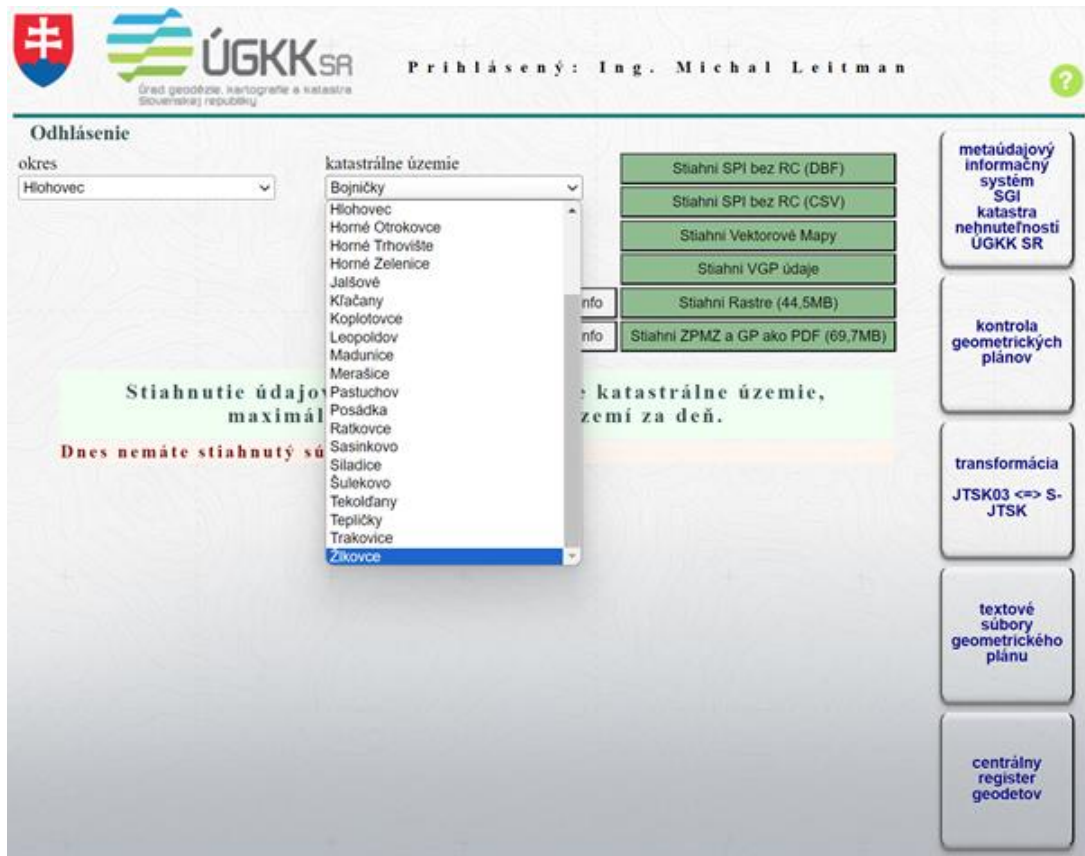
ÚGKK SR
Úrad geodézie, kartografie a katastra Slovenskej republiky

Prihlásený: Ing. Michal Leitman

?

Odhlásenie

okres
Hlohovec

katastrálne územie
Bojničky

Hlohovec
Horné Otrokovce
Horné Trhovište
Horné Zelenice
Jalšové
Kľačany
Koplotovce
Leopoldov
Madunice
Merašice
Pastuchov
Posádka
Ratkovce
Sasinkovo
Siladice
Šulekovo
Tekoľďany
Tepličky
Trakovice
Žlkovce

Stiahni SPI bez RC (DBF)
Stiahni SPI bez RC (CSV)
Stiahni Vektorové Mapy
Stiahni VGP údaje
nfo
Stiahni Rastre (44,5MB)
nfo
Stiahni ZPMZ a GP ako PDF (69,7MB)

Stiahnutie údajov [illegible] katastrálne územie, maximál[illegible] zemí za deň.

Dnes nemáte stiahnutý sú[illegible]

metaúdajový informačný systém SGI katastra nehnuteľností ÚGKK SR

kontrola geometrických plánov

transformácia

JTSK03 <=> S-JTSK

textové súbory geometrického plánu

centrálny register geodetov